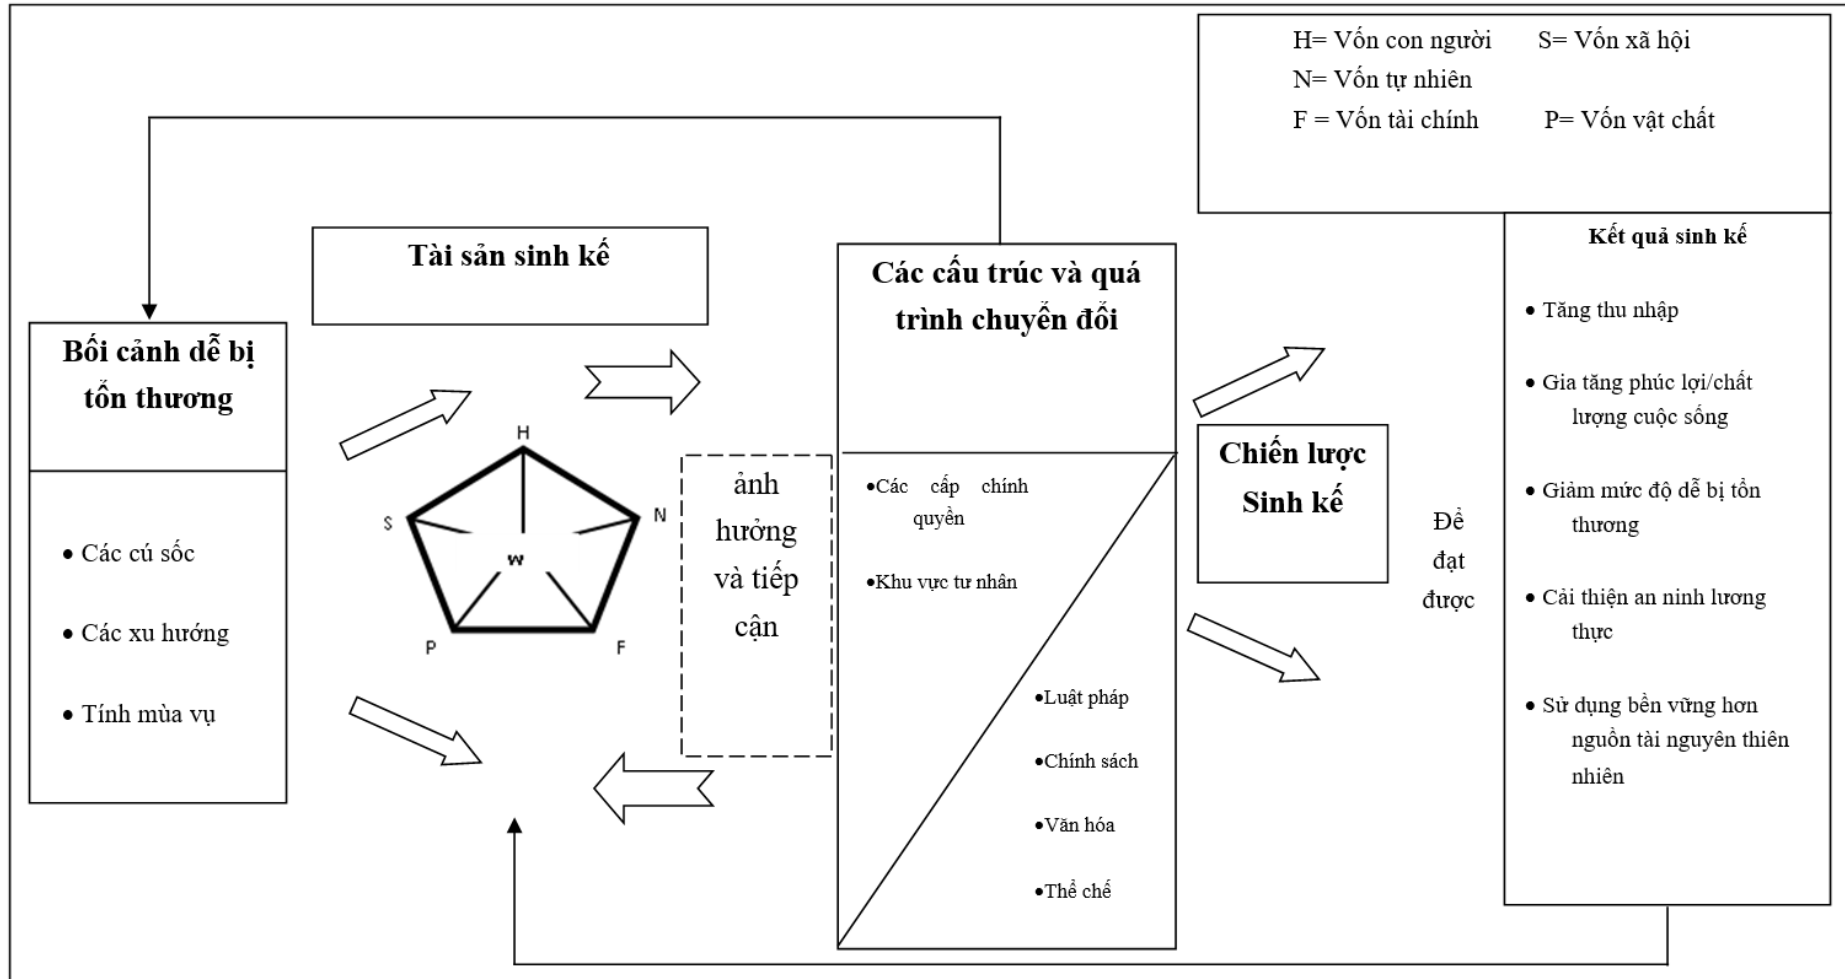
H= Vốn con người S= Vốn xã hội
N= Vốn tự nhiên
F = Vốn tài chính P= Vốn vật chất

Tài sản sinh kế

Các cấu trúc và quá trình chuyển đổi

Kết quả sinh kế

Bối cảnh dễ bị tổn thương

• Các cú sốc
• Các xu hướng
• Tính mùa vụ

H
S
N
W
P
F

ảnh hưởng và tiếp cận

•Các cấp chính quyền
•Khu vực tư nhân

•Luật pháp
•Chính sách
•Văn hóa
•Thể chế

Chiến lược Sinh kế

Để đạt được

• Tăng thu nhập
• Gia tăng phúc lợi/chất lượng cuộc sống
• Giảm mức độ dễ bị tổn thương
• Cải thiện an ninh lương thực
• Sử dụng bền vững hơn nguồn tài nguyên thiên nhiên